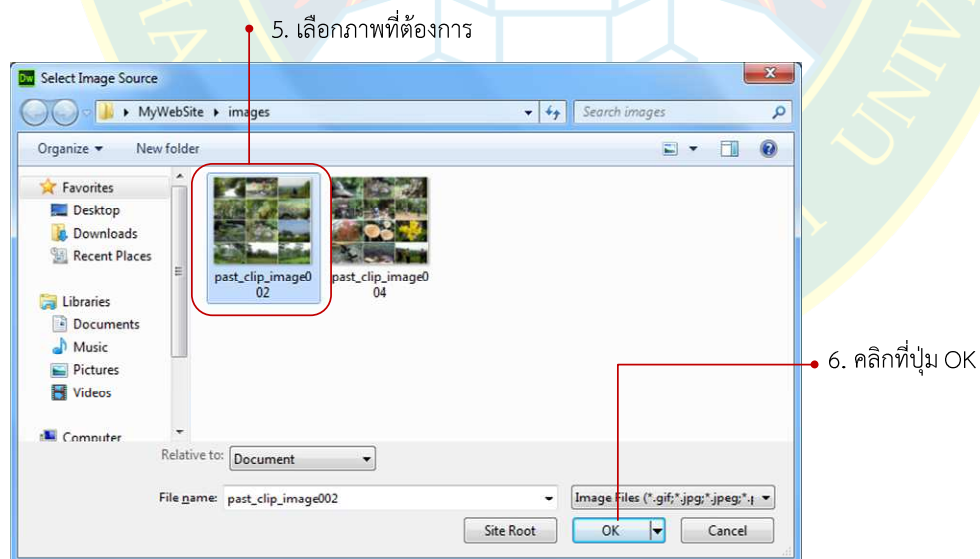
5. เลือกภาพที่ต้องการ

Dw Select Image Source

MyWebSite ▸ images

Search images

Organize ▾ New folder

Favorites
Desktop
Downloads
Recent Places

Libraries
Documents
Music
Pictures
Videos

Computer

past_clip_image002

past_clip_image004

6. คลิกที่ปุ่ม OK

Relative to: Document

File name: past_clip_image002

Image Files (*.gif;*.jpg;*.jpeg;*.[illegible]

Site Root

OK

Cancel